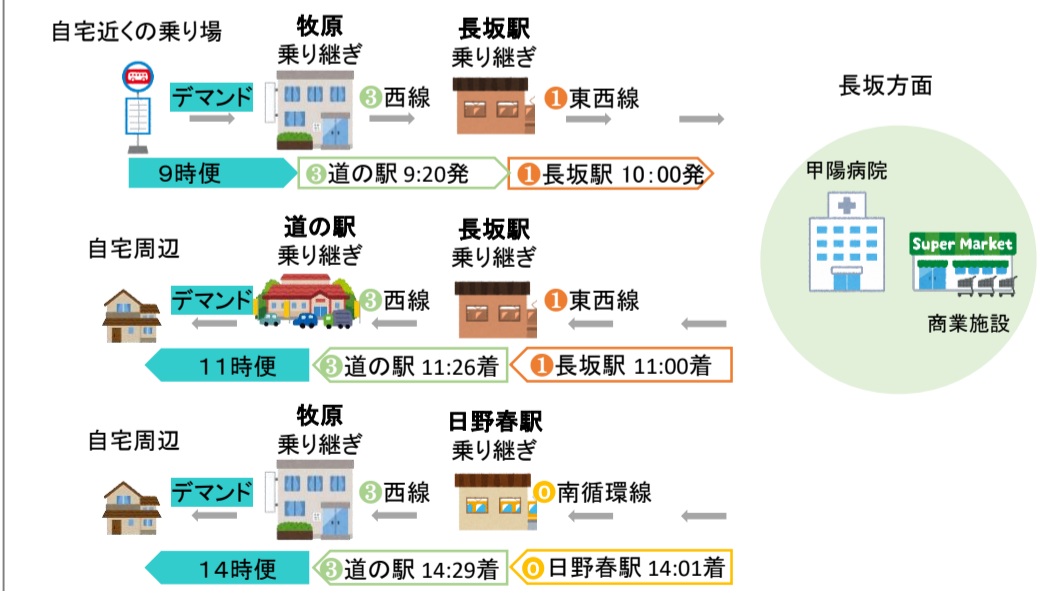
自宅近くの乗り場

牧原
乗り継ぎ

長坂駅
乗り継ぎ

デマンド

③西線

❶東西線

長坂方面

9時便

③道の駅 9:20発

❶長坂駅 10:00発

甲陽病院

Super Market

商業施設

自宅周辺

道の駅
乗り継ぎ

長坂駅
乗り継ぎ

デマンド

③西線

❶東西線

11時便

③道の駅 11:26着

❶長坂駅 11:00着

自宅周辺

牧原
乗り継ぎ

日野春駅
乗り継ぎ

デマンド

③西線

⓪南循環線

14時便

③道の駅 14:29着

⓪日野春駅 14:01着